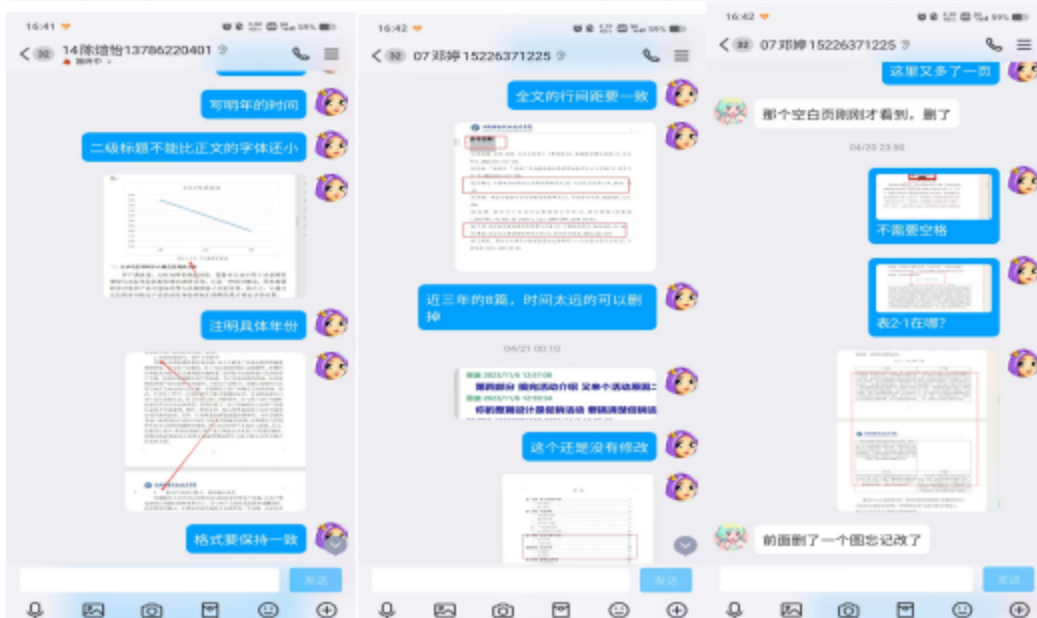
16:41
59%
32 14陈培怡13786220401
写明年的时间
二级标题不能比正文的字体还小
注明具体年份
格式要保持一致
发送

16:42
59%
32 07邓婷15226371225
全文的行间距要一致
近三年的8篇，时间太远的可以删掉
04/21 00:10
这个还是没有修改
发送

16:42
59%
32 07邓婷15226371225
这里又多了一页
那个空白页刚刚才看到，删了
04/20 23:55
不需要空格
表2-1在哪?
前面删了一个图忘记改了
发送